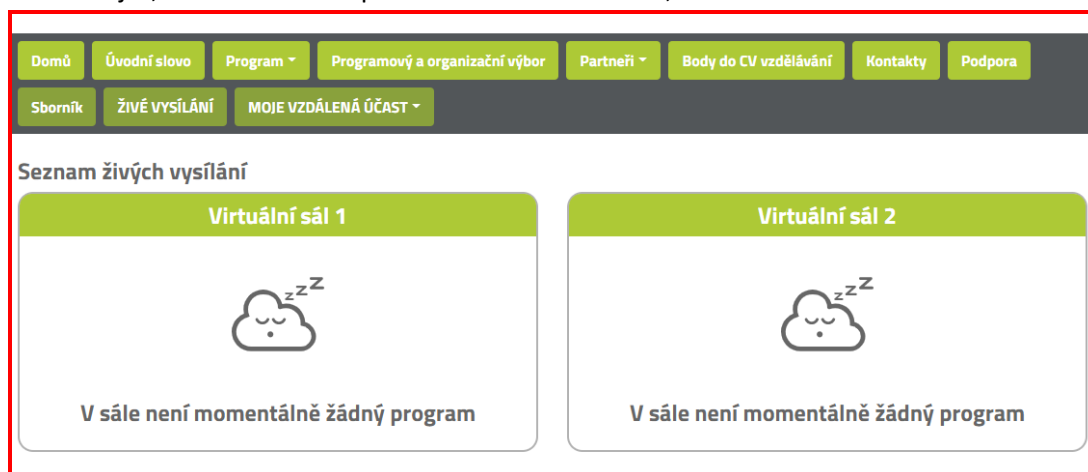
Domů Úvodní slovo Program Programový a organizační výbor Partneři Body do CV vzdělávání Kontakty Podpora Sborník ŽIVÉ VYSÍLÁNÍ MOJE VZDÁLENÁ ÚČAST

Seznam živých vysílání

Virtuální sál 1

zzZ

V sále není momentálně žádný program

Virtuální sál 2

zzZ

V sále není momentálně žádný program